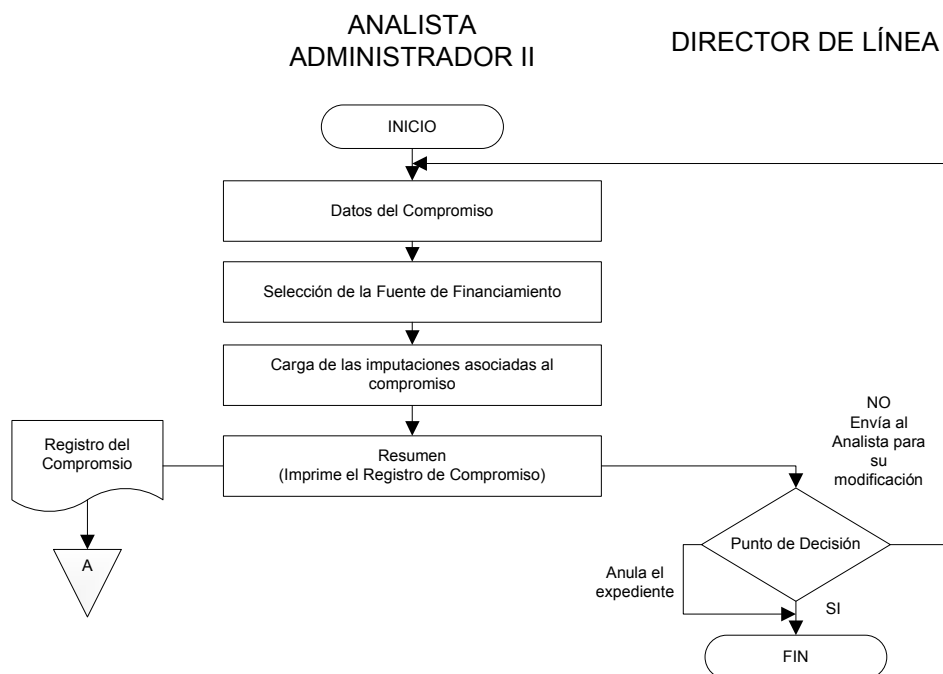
ANALISTA ADMINISTRADOR II

DIRECTOR DE LÍNEA

INICIO

Datos del Compromiso

Selección de la Fuente de Financiamiento

Carga de las imputaciones asociadas al compromiso

Registro del Compromsio

Resumen
(Imprime el Registro de Compromiso)

NO
Envía al Analista para su modificación

A

Punto de Decisión

Anula el expediente

SI

FIN